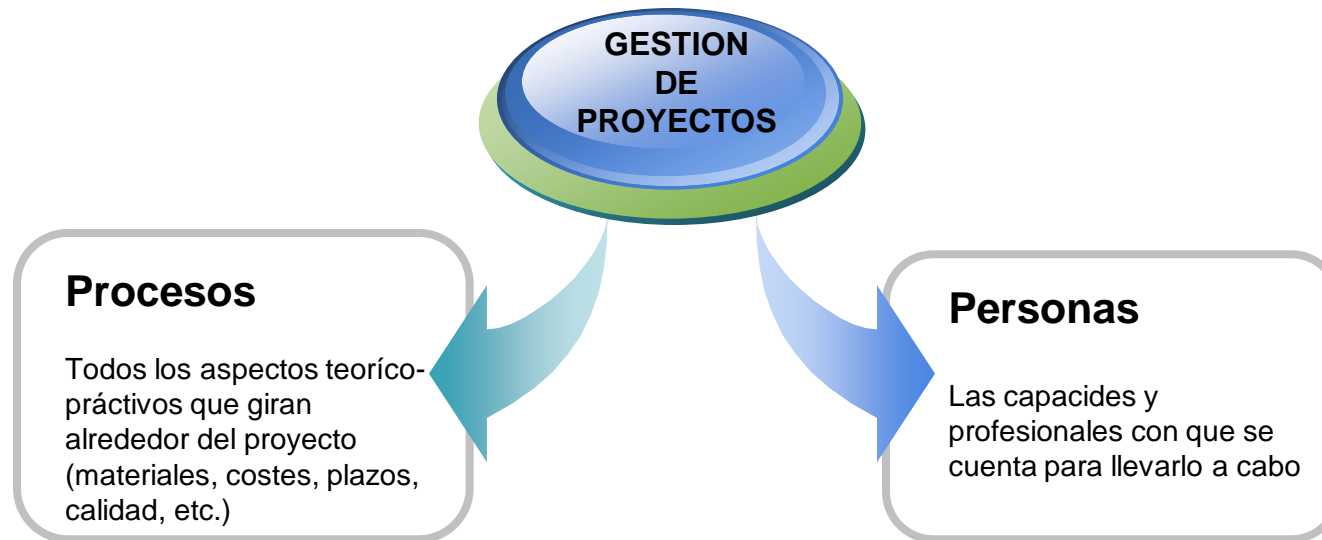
GESTION DE PROYECTOS

Procesos

Todos los aspectos teoríco-práctivos que giran alrededor del proyecto (materiales, costes, plazos, calidad, etc.)

Personas

Las capacides y profesionales con que se cuenta para llevarlo a cabo